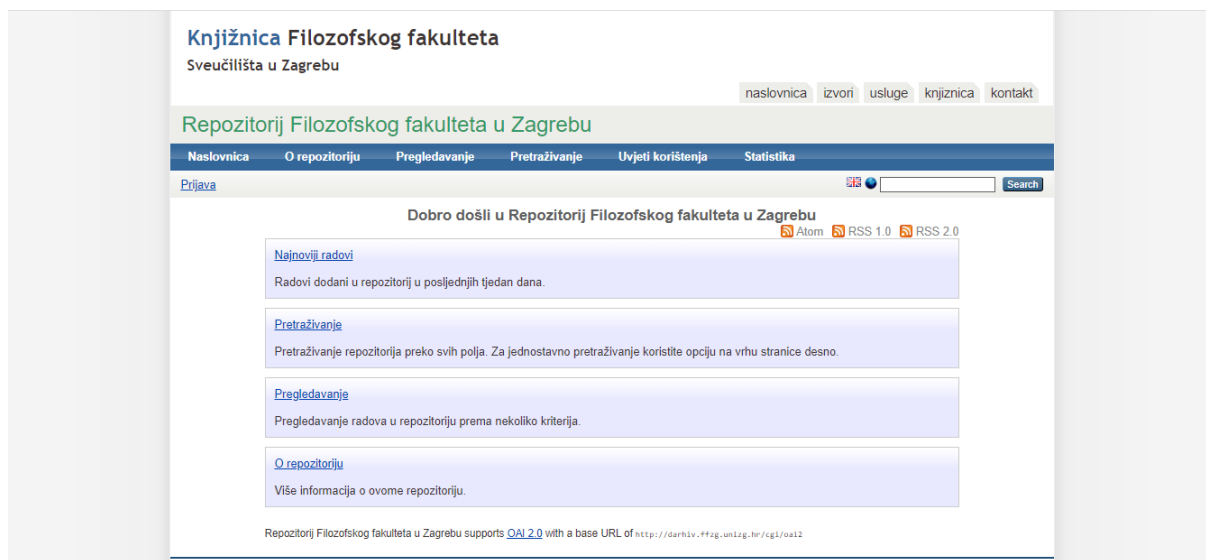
Knjižnica Filozofskog fakulteta
Sveučilišta u Zagrebu

naslovnica izvori usluge knjiznica kontakt

Repozitorij Filozofskog fakulteta u Zagrebu

Naslovnica O repozitoriju Pregledavanje Pretraživanje Uvjeti korištenja Statistika

Prijava

Search

Dobro došli u Repozitorij Filozofskog fakulteta u Zagrebu

Atom RSS 1.0 RSS 2.0

Najnoviji radovi

Radovi dodani u repozitorij u posljednjih tjedan dana.

Pretraživanje

Pretraživanje repozitorija preko svih polja. Za jednostavno pretraživanje koristite opciju na vrhu stranice desno.

Pregledavanje

Pregledavanje radova u repozitoriju prema nekoliko kriterija.

O repozitoriju

Više informacija o ovome repozitoriju.

Repozitorij Filozofskog fakulteta u Zagrebu supports OAI 2.0 with a base URL of http://darhiv.ffzg.unizg.hr/cgi/oai2